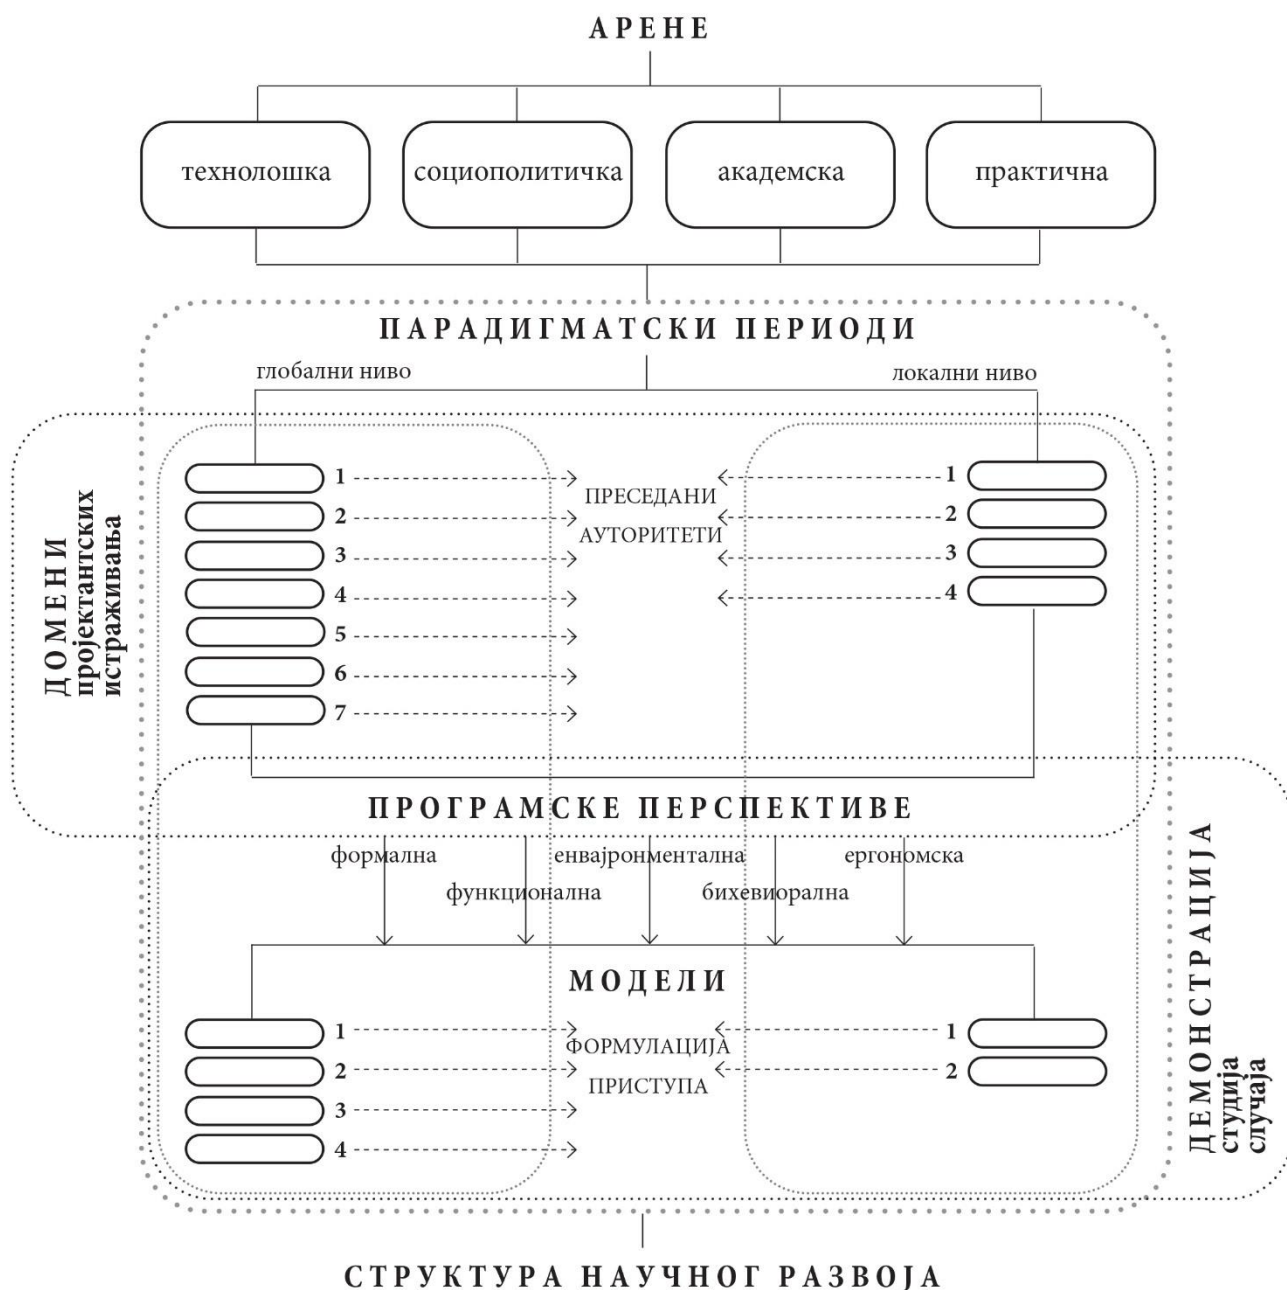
АРЕНЕ

технолошка

социополитичка

академска

практична

ПАРАДИГМАТСКИ ПЕРИОДИ

глобални ниво

локални ниво

ДОМЕНИ пројектантских истраживања

1
2
3
4
5
6
7

ПРЕСЕДАНИ
АУТОРИТЕТИ

1
2
3
4

ПРОГРАМСКЕ ПЕРСПЕКТИВЕ

формална

функционална

енвајронментална

бихевиорална

ергономска

МОДЕЛИ

1
2
3
4

ФОРМУЛАЦИЈА
ПРИСТУПА

1
2

ДЕМОНСТРАЦИЈА студија случаја

СТРУКТУРА НАУЧНОГ РАЗВОЈА